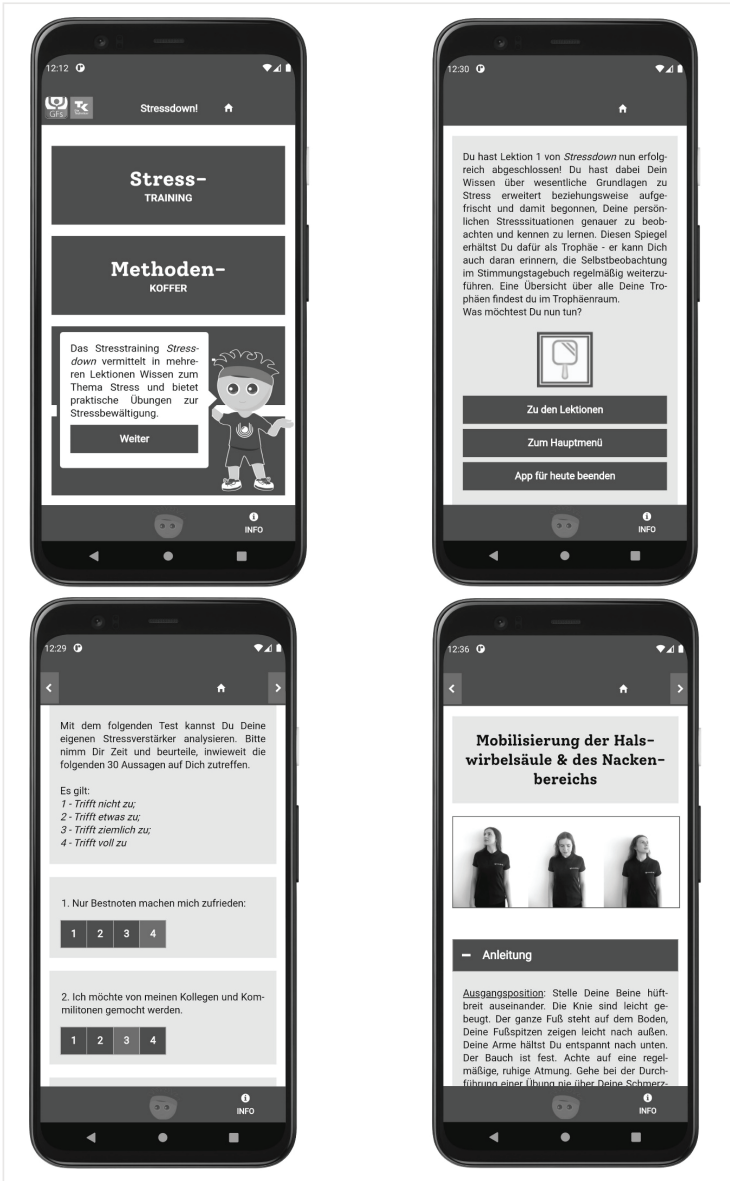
12:12

GFS TK

Stressdown!

Stress-
TRAINING

Methoden-
KOFFER

Das Stresstraining *Stressdown* vermittelt in mehreren Lektionen Wissen zum Thema Stress und bietet praktische Übungen zur Stressbewältigung.

Weiter

INFO

12:30

Du hast Lektion 1 von *Stressdown* nun erfolgreich abgeschlossen! Du hast dabei Dein Wissen über wesentliche Grundlagen zu Stress erweitert beziehungsweise aufgefrischt und damit begonnen, Deine persönlichen Stresssituationen genauer zu beobachten und kennen zu lernen. Diesen Spiegel erhältst Du dafür als Trophäe - er kann Dich auch daran erinnern, die Selbstbeobachtung im Stimmungstagebuch regelmäßig weiterzuführen. Eine Übersicht über alle Deine Trophäen findest du im Trophäenraum.
Was möchtest Du nun tun?

Zu den Lektionen

Zum Hauptmenü

App für heute beenden

INFO

12:29

Mit dem folgenden Test kannst Du Deine eigenen Stressverstärker analysieren. Bitte nimm Dir Zeit und beurteile, inwieweit die folgenden 30 Aussagen auf Dich zutreffen.

Es gilt:
*1 - Trifft nicht zu;*
*2 - Trifft etwas zu;*
*3 - Trifft ziemlich zu;*
*4 - Trifft voll zu*

1. Nur Bestnoten machen mich zufrieden:

1 2 3 4

2. Ich möchte von meinen Kollegen und Kommilitonen gemocht werden.

1 2 3 4

INFO

12:36

Mobilisierung der Halswirbelsäule & des Nackenbereichs

– Anleitung

Ausgangsposition: Stelle Deine Beine hüftbreit auseinander. Die Knie sind leicht gebeugt. Der ganze Fuß steht auf dem Boden, Deine Fußspitzen zeigen leicht nach außen. Deine Arme hältst Du entspannt nach unten. Der Bauch ist fest. Achte auf eine regelmäßige, ruhige Atmung. Gehe bei der Durchführung einer Übung nie über Deine Schmerz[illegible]

INFO